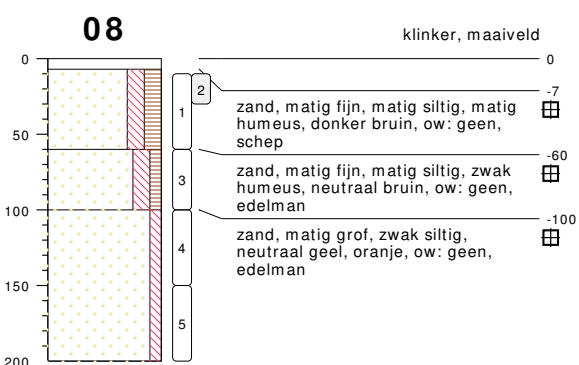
08

klinker, maaiveld

0
50
100
150
200

1
2
3
4
5

0

-7
zand, matig fijn, matig siltig, matig humeus, donker bruin, ow: geen, schep

-60
zand, matig fijn, matig siltig, zwak humeus, neutraal bruin, ow: geen, edelman

-100
zand, matig grof, zwak siltig, neutraal geel, oranje, ow: geen, edelman